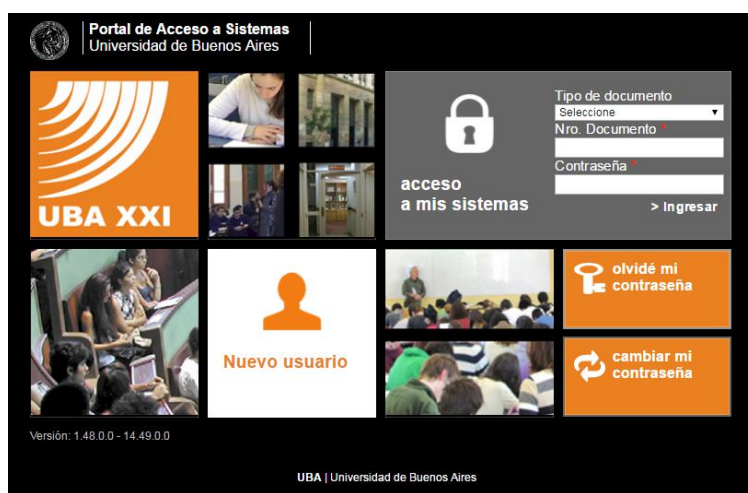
Portal de Acceso a Sistemas
Universidad de Buenos Aires

UBA XXI

acceso
a mis sistemas

Tipo de documento
Seleccione
Nro. Documento *
Contraseña *
> Ingresar

Nuevo usuario

olvidé mi contraseña

cambiar mi contraseña

Versión: 1.48.0.0 - 14.49.0.0

UBA | Universidad de Buenos Aires